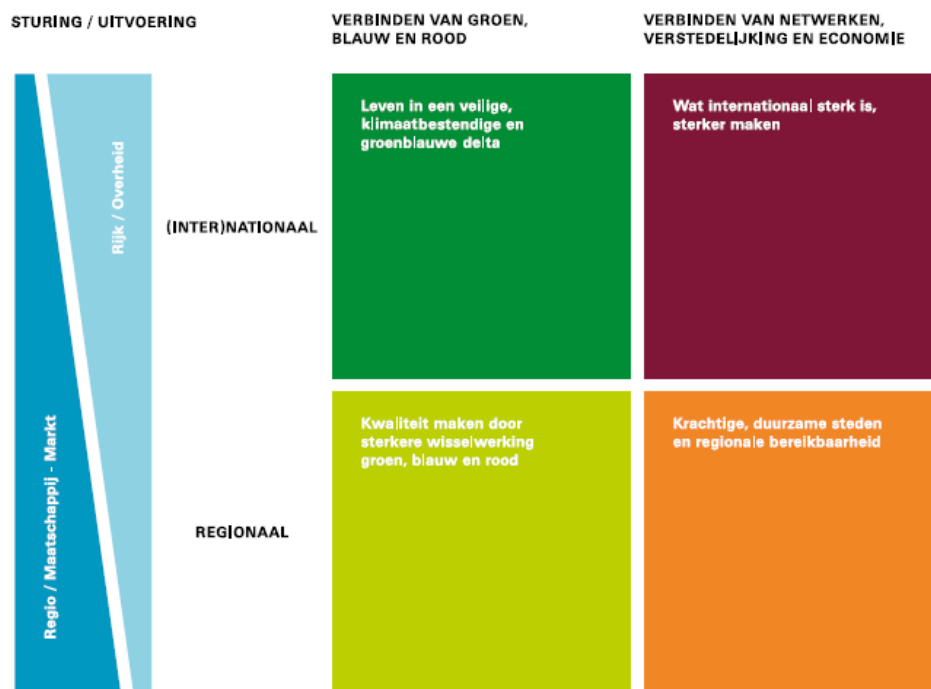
STURING / UITVOERING

VERBINDEN VAN GROEN, BLAUW EN ROOD

VERBINDEN VAN NETWERKEN, VERSTEDELIJKING EN ECONOMIE

Rijk / Overheid

Regio / Maatschappij - Markt

(INTER)NATIONAAL

Leven in een veilige, klimaatbestendige en groenblauwe delta

Wat internationaal sterk is, sterker maken

REGIONAAL

Kwaliteit maken door sterkere wisselwerking groen, blauw en rood

Krachtige, duurzame steden en regionale bereikbaarheid